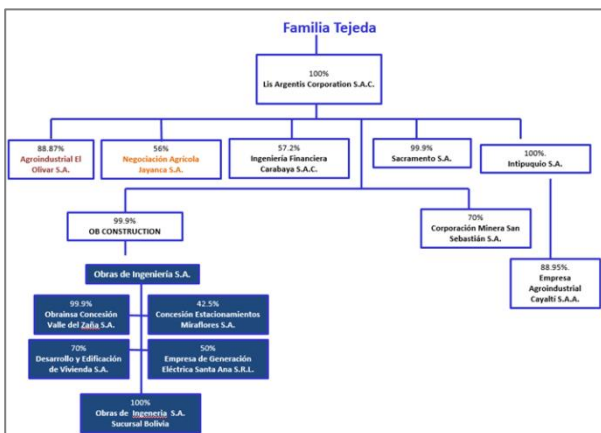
Familia Tejeda

100%
Lis Argentis Corporation S.A.C.

88.87%
Agroindustrial El Olivar S.A.

56%
Negociación Agrícola Jayanca S.A.

57.2%
Ingeniería Financiera Carabaya S.A.C.

99.9%
Sacramento S.A.

100%
Intipuquio S.A.

99.9%
OB CONSTRUCTION

70%
Corporación Minera San Sebastián S.A.

88.95%
Empresa Agroindustrial Cayaltí S.A.A.

Obras de Ingeniería S.A.

99.9%
Obrainsa Concesión Valle del Zaña S.A.

42.5%
Concesión Estacionamientos Miraflores S.A.

70%
Desarrollo y Edificación de Vivienda S.A.

50%
Empresa de Generación Eléctrica Santa Ana S.R.L.

100%
Obras de Ingeneria S.A. Sucursal Bolivia